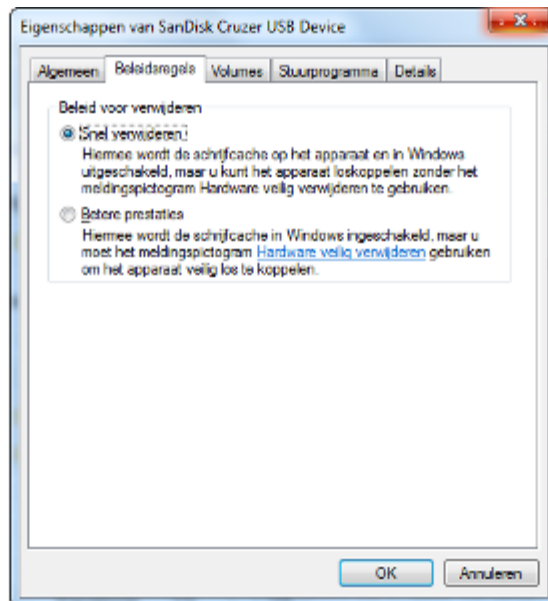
Eigenschappen van SanDisk Cruzer USB Device

Algemeen | Beleidsregels | Volumes | Stuurprogramma | Details

Beleid voor verwijderen

Snel verwijderen

Hiermee wordt de schrijfcache op het apparaat en in Windows uitgeschakeld, maar u kunt het apparaat loskoppelen zonder het meldingspictogram Hardware veilig verwijderen te gebruiken.

Betere prestaties

Hiermee wordt de schrijfcache in Windows ingeschakeld, maar u moet het meldingspictogram Hardware veilig verwijderen gebruiken om het apparaat veilig los te koppelen.

OK

Annuleren